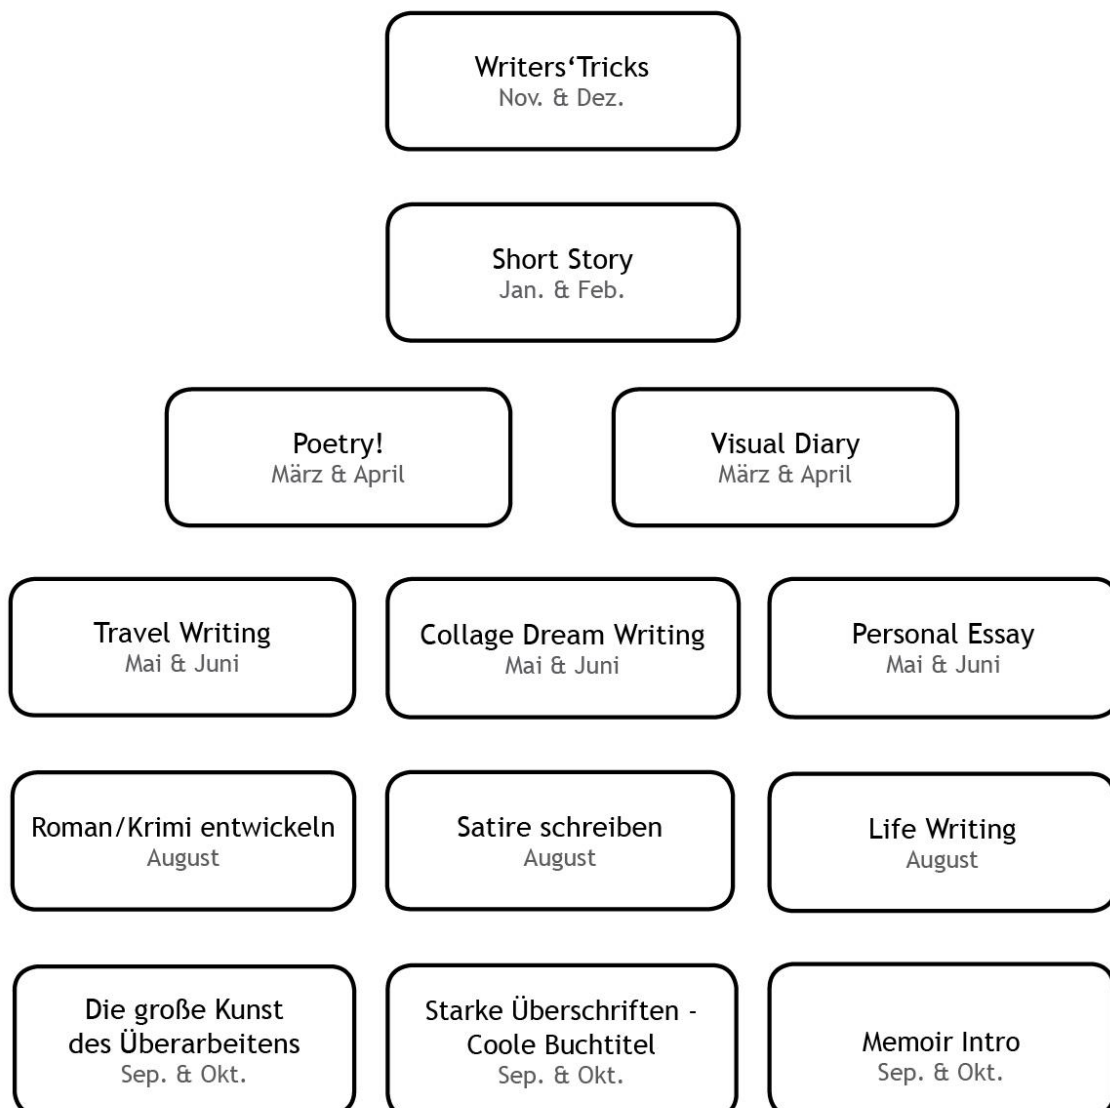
Writers'Tricks
Nov. & Dez.

Short Story
Jan. & Feb.

Poetry!
März & April

Visual Diary
März & April

Travel Writing
Mai & Juni

Collage Dream Writing
Mai & Juni

Personal Essay
Mai & Juni

Roman/Krimi entwickeln
August

Satire schreiben
August

Life Writing
August

Die große Kunst des Überarbeitens
Sep. & Okt.

Starke Überschriften - Coole Buchtitel
Sep. & Okt.

Memoir Intro
Sep. & Okt.